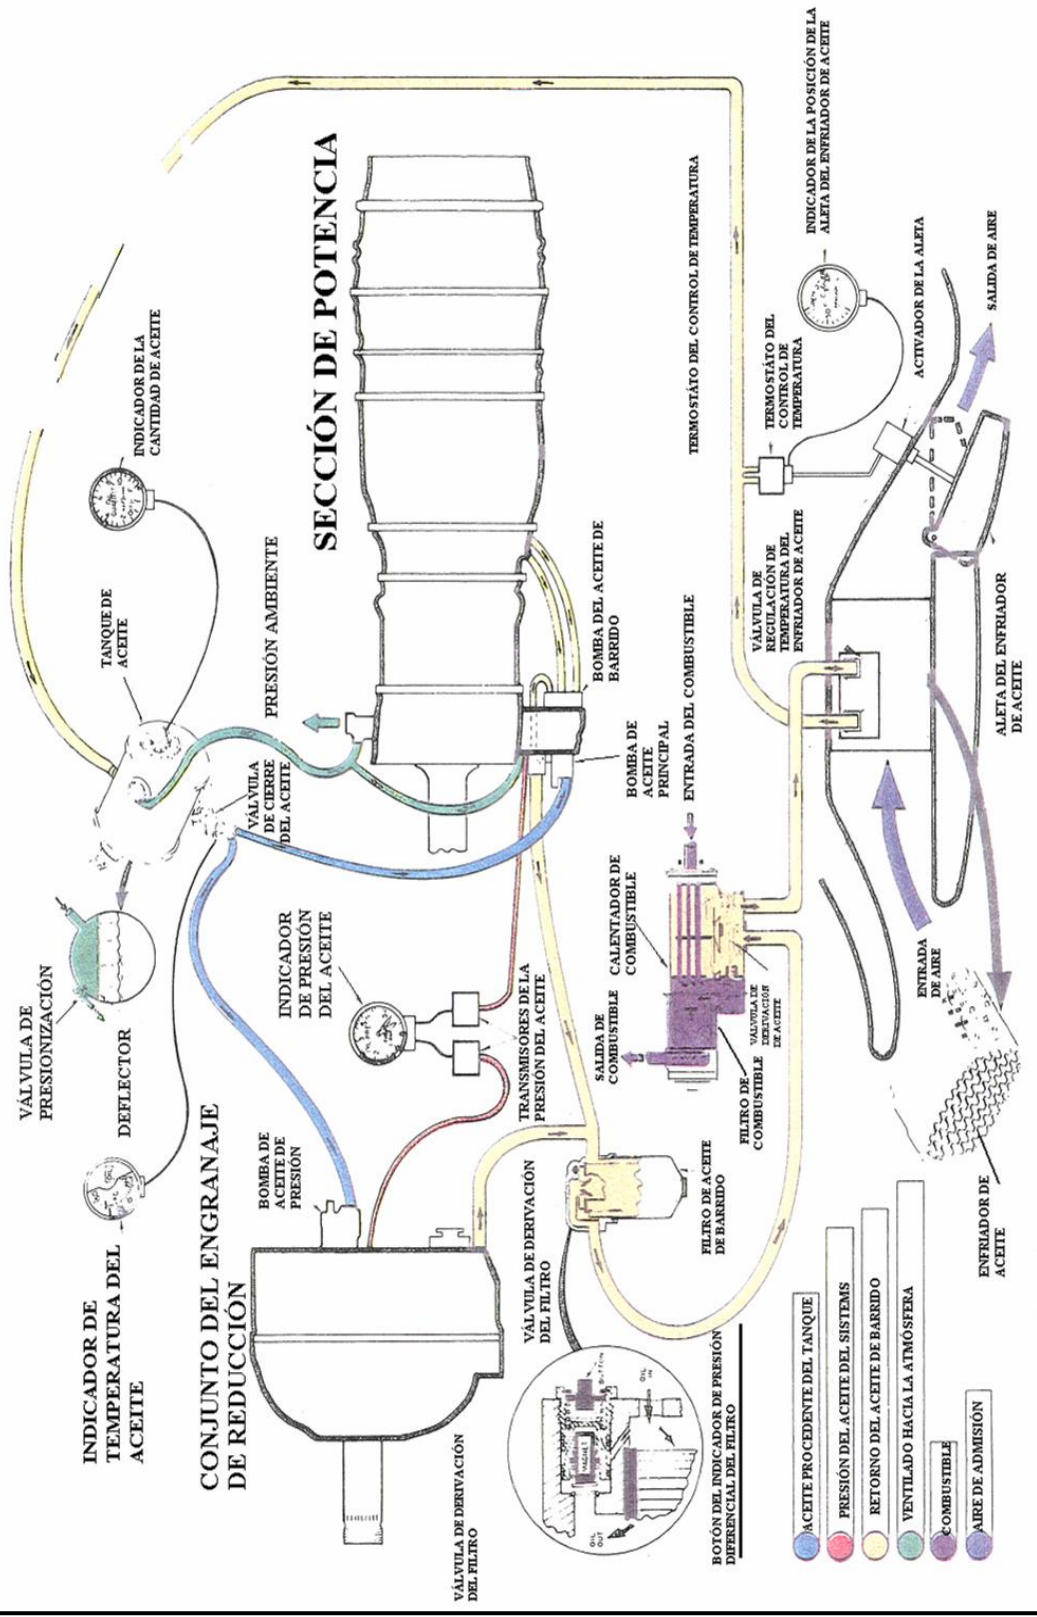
SECCIÓN DE POTENCIA

INDICADOR DE LA POSICIÓN DE LA ALETA DEL ENFRIADOR DE ACEITE

TERMOSTÁTO DEL CONTROL DE TEMPERATURA

SALIDA DE AIRE

ACTIVADOR DE LA ALETA

TERMOSTÁTO DEL CONTROL DE TEMPRATURA

INDICADOR DE LA CANTIDAD DE ACEITE

TANQUE DE ACEITE

PRESIÓN AMBIENTE

BOMBA DEL ACEITE DE BARRIDO

VÁLVULA DE REGULACIÓN DE TEMPERATURA DEL ENFRIADOR DE ACEITE

ENTRADA DEL COMBUSTIBLE

BOMBA DE ACEITE PRINCIPAL

VÁLVULA DE CIERRE DEL ACEITE

ALETA DEL ENFRIADOR DE ACEITE

VÁLVULA DE PRESIONIZACIÓN

DEFLECTOR

INDICADOR DE PRESIÓN DEL ACEITE

CALENTADOR DE COMBUSTIBLE

VÁLVULA DE DERIVACIÓN DE ACEITE

ENTRADA DE AIRE

TRANSMISORES DE LA PRESIÓN DEL ACEITE

SALIDA DE COMBUSTIBLE

FILTRO DE COMBUSTIBLE

INDICADOR DE TEMPERATURA DEL ACEITE

CONJUNTO DEL ENGRANAJE DE REDUCCIÓN

BOMBA DE ACEITE DE PRESION

VÁLVULA DE DERIVACIÓN DEL FILTRO

FILTRO DE ACEITE DE BARRIDO

ENFRIADOR DE ACEITE

VÁLVULA DE DERIVACIÓN DEL FILTRO

BOTÓN DEL INDICADOR DE PRESIÓN DIFERENCIAL DEL FILTRO

ACEITE PROCEDENTE DEL TANQUE
PRESIÓN DEL ACEITE DEL SISTEMS
RETORNO DEL ACEITE DE BARRIDO
VENTILADO HACIA LA ATMÓSFERA
COMBUSTIBLE
AIRE DE ADMISIÓN